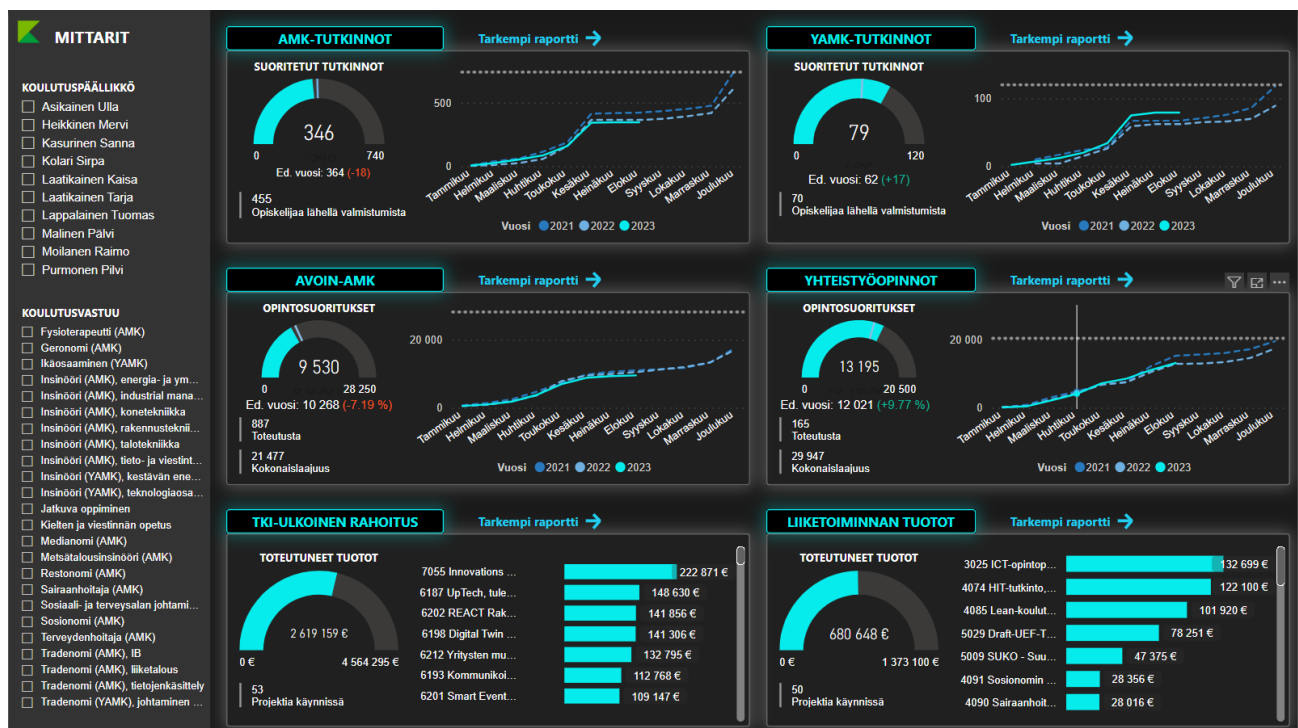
MITTARIT

KOULUTUSPÄÄLLIKKÖ
Asikainen Ulla
Heikkinen Mervi
Kasurinen Sanna
Kolari Sirpa
Laatikainen Kaisa
Laatikainen Tarja
Lappalainen Tuomas
Malinen Pälvi
Moilanen Raimo
Purmonen Pilvi

KOULUTUSVASTUU
Fysioterapeutti (AMK)
Geronomi (AMK)
Ikäosaaminen (YAMK)
Insinööri (AMK), energia- ja ym...
Insinööri (AMK), industrial mana...
Insinööri (AMK), konetekniikka
Insinööri (AMK), rakennusteknii...
Insinööri (AMK), talotekniikka
Insinööri (AMK), tieto- ja viestint...
Insinööri (YAMK), kestävän ene...
Insinööri (YAMK), teknologiaosa...
Jatkuva oppiminen
Kielten ja viestinnän opetus
Medianomi (AMK)
Metsätalousinsinööri (AMK)
Restonomi (AMK)
Sairaanhoitaja (AMK)
Sosiaali- ja terveysalan johtami...
Sosionomi (AMK)
Terveydenhoitaja (AMK)
Tradenomi (AMK), IB
Tradenomi (AMK), liiketalous
Tradenomi (AMK), tietojenkäsittely
Tradenomi (YAMK), johtaminen ...

AMK-TUTKINNOT
Tarkempi raportti
SUORITETUT TUTKINNOT
346
0 740
Ed. vuosi: 364 (-18)
455
Opiskelijaa lähellä valmistumista
500
0
Tammikuu Helmikuu Maaliskuu Huhtikuu Toukokuu Kesäkuu Heinäkuu Elokuu Syyskuu Lokakuu Marraskuu Joulukuu
Vuosi 2021 2022 2023

YAMK-TUTKINNOT
Tarkempi raportti
SUORITETUT TUTKINNOT
79
0 120
Ed. vuosi: 62 (+17)
70
Opiskelijaa lähellä valmistumista
100
0
Tammikuu Helmikuu Maaliskuu Huhtikuu Toukokuu Kesäkuu Heinäkuu Elokuu Syyskuu Lokakuu Marraskuu Joulukuu
Vuosi 2021 2022 2023

AVOIN-AMK
Tarkempi raportti
OPINTOSUORITUKSET
9 530
0 28 250
Ed. vuosi: 10 268 (-7.19 %)
887
Toteutusta
21 477
Kokonaislaajuus
20 000
0
Tammikuu Helmikuu Maaliskuu Huhtikuu Toukokuu Kesäkuu Heinäkuu Elokuu Syyskuu Lokakuu Marraskuu Joulukuu
Vuosi 2021 2022 2023

YHTEISTYÖOPINNOT
Tarkempi raportti
OPINTOSUORITUKSET
13 195
0 20 500
Ed. vuosi: 12 021 (+9.77 %)
165
Toteutusta
29 947
Kokonaislaajuus
20 000
0
Tammikuu Helmikuu Maaliskuu Huhtikuu Toukokuu Kesäkuu Heinäkuu Elokuu Syyskuu Lokakuu Marraskuu Joulukuu
Vuosi 2021 2022 2023

TKI-ULKOINEN RAHOITUS
Tarkempi raportti
TOTEUTUNEET TUOTOT
2 619 159 €
0 € 4 564 295 €
53
Projektia käynnissä
7055 Innovations ... 222 871 €
6187 UpTech, tule... 148 630 €
6202 REACT Rak... 141 856 €
6198 Digital Twin ... 141 306 €
6212 Yritysten mu... 132 795 €
6193 Kommunikoi... 112 768 €
6201 Smart Event... 109 147 €

LIIKETOIMINNAN TUOTOT
Tarkempi raportti
TOTEUTUNEET TUOTOT
680 648 €
0 € 1 373 100 €
50
Projektia käynnissä
3025 ICT-opintop... 132 699 €
4074 HIT-tutkinto,... 122 100 €
4085 Lean-koulut... 101 920 €
5029 Draft-UEF-T... 78 251 €
5009 SUKO - Suu... 47 375 €
4091 Sosionomin ... 28 356 €
4090 Sairaanhoit... 28 016 €